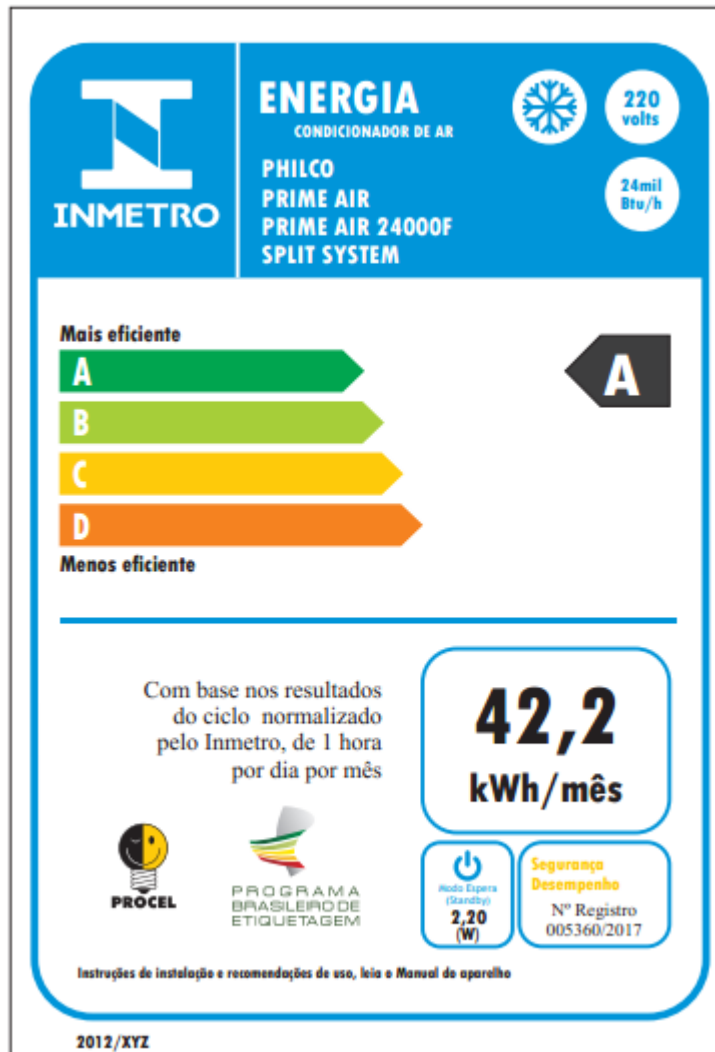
INMETRO

ENERGIA
CONDICIONADOR DE AR

PHILCO
PRIME AIR
PRIME AIR 24000F
SPLIT SYSTEM

220 volts

24mil Btu/h

Mais eficiente
A
B
C
D
Menos eficiente

A

Com base nos resultados do ciclo normalizado pelo Inmetro, de 1 hora por dia por mês

42,2
kWh/mês

PROCEL

PROGRAMA BRASILEIRO DE ETIQUETAGEM

Modo Espera (Standby)
2,20
(W)

Segurança
Desempenho
Nº Registro
005360/2017

Instruções de instalação e recomendações de uso, leia o Manual do aparelho

2012/XYZ